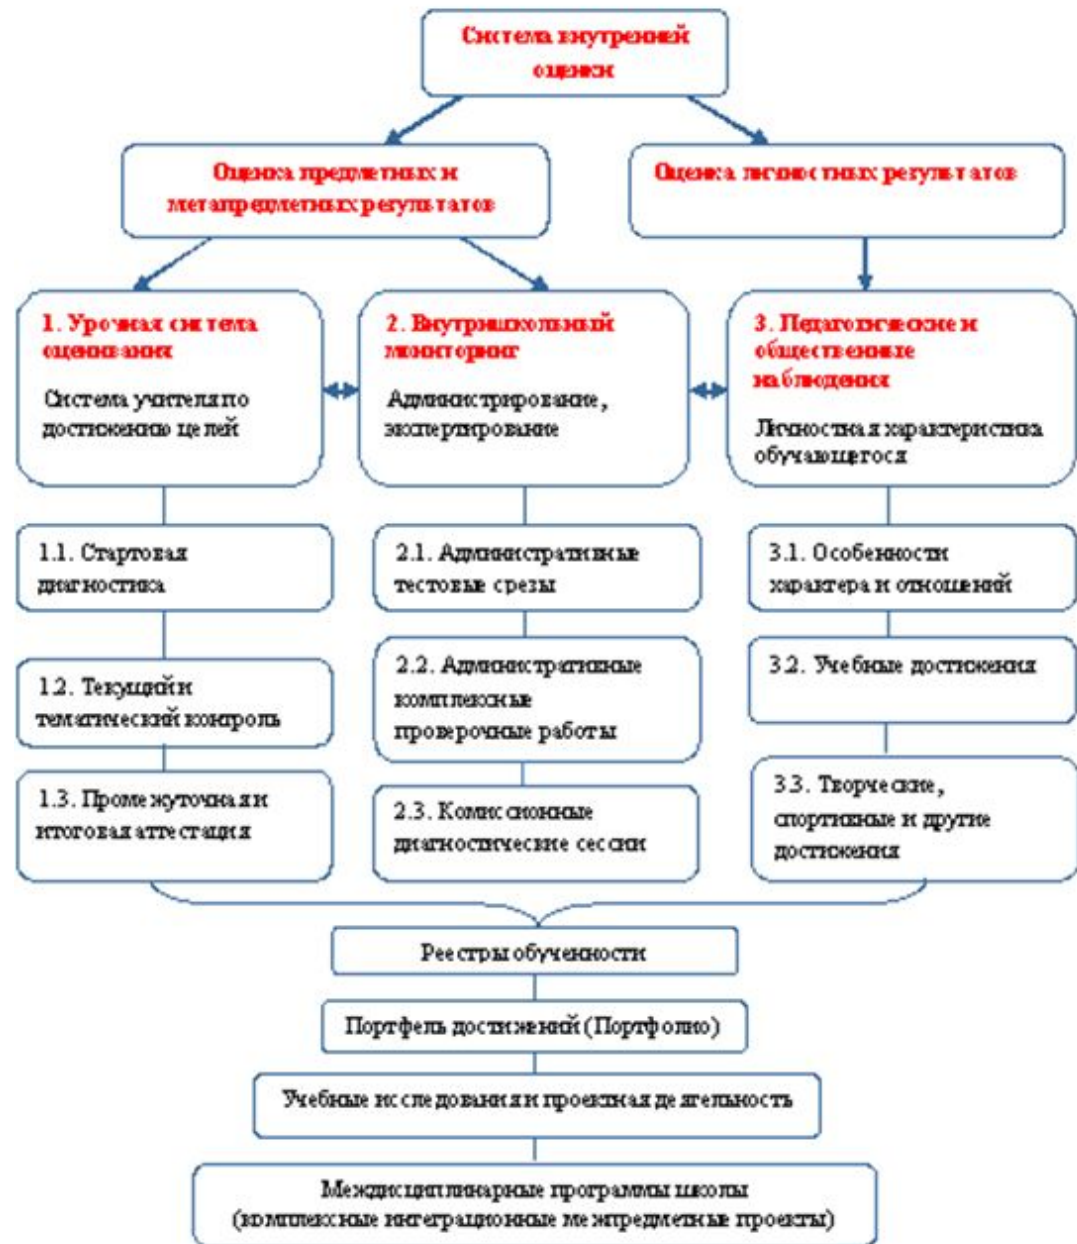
Система внутренней оценки

Оценка предметных и метапредметных результатов

Оценка личностных результатов

1. Урочная система оценивания

Система учителя по достижению целей

2. Внутришкольный мониторинг

Администрирование, экспертирование

3. Педагогические и общественные наблюдения

Личностная характеристика обучающегося

1.1. Стартовая диагностика

1.2. Текущий и тематический контроль

1.3. Промежуточная и итоговая аттестация

2.1. Административные тестовые срезы

2.2. Административные комплексные проверочные работы

2.3. Комиссионные диагностические сессии

3.1. Особенности характера и отношений

3.2. Учебные достижения

3.3. Творческие, спортивные и другие достижения

Реестры обученности

Портфель достижений (Портфолио)

Учебные исследования и проектная деятельность

Междисциплинарные программы школы (комплексные интеграционные межпредметные проекты)